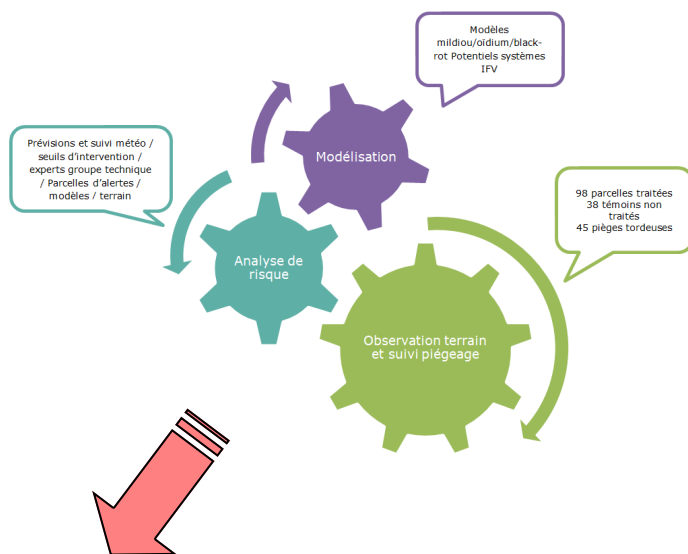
Modèles mildiou/oïdium/black-rot Potentiels systèmes IFV

Prévisions et suivi météo / seuils d'intervention / experts groupe technique / Parcelles d'alertes / modèles / terrain

Modélisation

98 parcelles traitées
38 témoins non traités
45 pièges tordeuses

Analyse de risque

Observation terrain et suivi piégeage